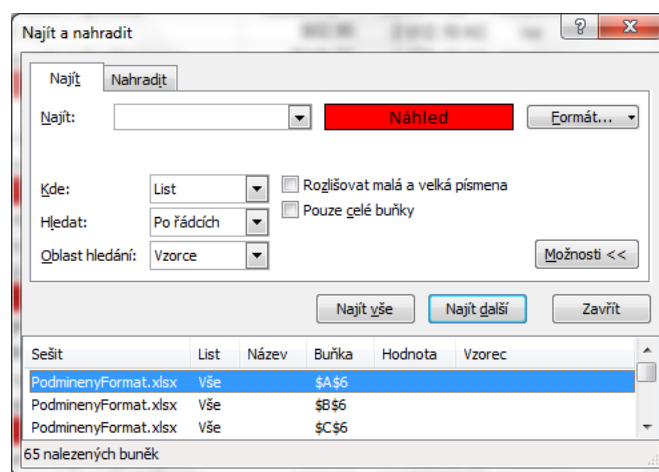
Najít a nahradit

?

Najít

Nahradit

Najít:

Náhled

Formát...

Kde:

List

Rozlišovat malá a velká písmena

Hledat:

Po řádcích

Pouze celé buňky

Oblast hledání:

Vzorce

Možnosti <<

Najít vše

Najít další

Zavřít

| Sešit | List | Název | Buňka | Hodnota | Vzorec |
|---|---|---|---|---|---|
| PodminenyFormat.xlsx | Vše | | $A$6 | | |
| PodminenyFormat.xlsx | Vše | | $B$6 | | |
| PodminenyFormat.xlsx | Vše | | $C$6 | | |

65 nalezených buněk